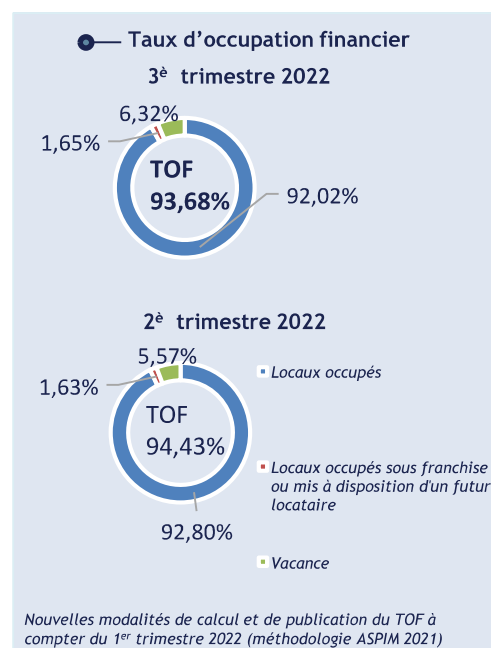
Taux d'occupation financier

3$^{è}$ trimestre 2022

6,32%

1,65%

TOF

93,68%

92,02%

2$^{è}$ trimestre 2022

5,57%

1,63%

TOF

94,43%

92,80%

Locaux occupés

Locaux occupés sous franchise ou mis à disposition d'un futur locataire

Vacance

Nouvelles modalités de calcul et de publication du TOF à compter du 1$^{er}$ trimestre 2022 (méthodologie ASPIM 2021)